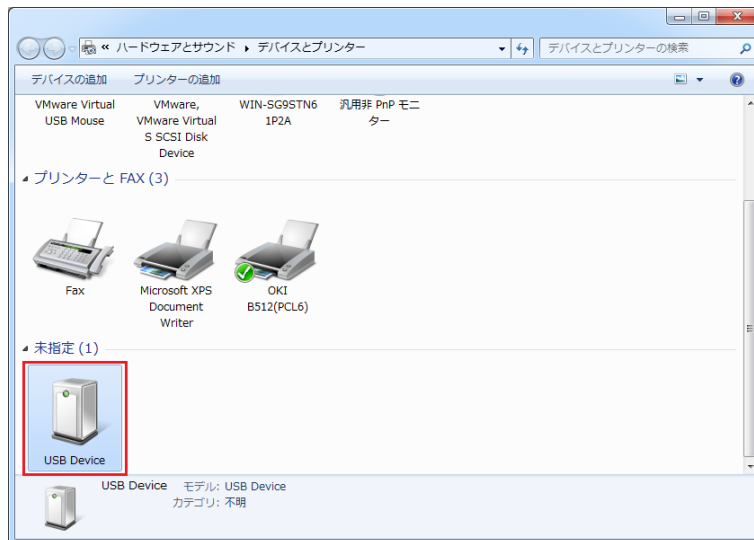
« ハードウェアとサウンド ▸ デバイスとプリンター

デバイスとプリンターの検索

デバイスの追加 プリンターの追加

VMware Virtual USB Mouse

VMware, VMware Virtual S SCSI Disk Device

WIN-SG9STN61P2A

汎用非 PnP モニター

プリンターと FAX (3)

Fax

Microsoft XPS Document Writer

OKI B512(PCL6)

未指定 (1)

USB Device

USB Device モデル: USB Device
カテゴリ: 不明